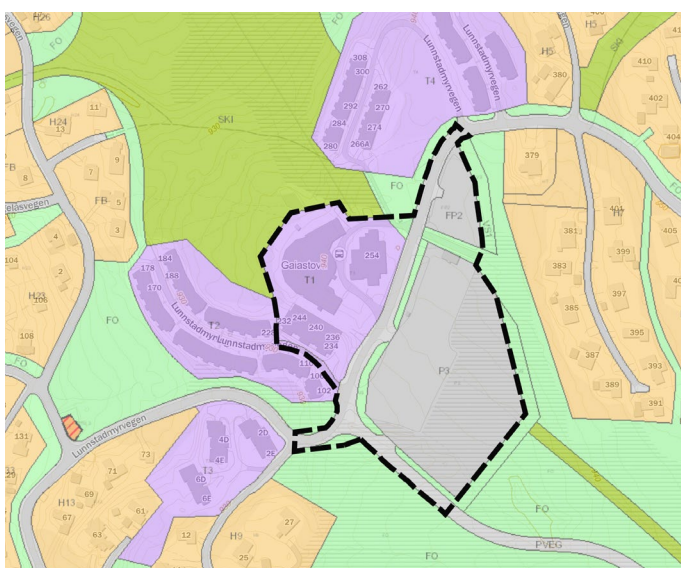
H26
vegen
FO
FO
H5
41
H5
380
SKI
410
402
404
308
300
Lunnstadmyrvegen
T4
262
292
270
284
274
280
266A
11
H24
13
SKI
FB
9
8
7
FB
5
3
elasvegen
FO
FP2
379
4
2
104
H23
106
108
184
178
188
170
T2
Gaiastova
254
T1
Lunnstadmyrvegen
Lunnstadm
232
244
240
228
236
234
11
10
102
FO
381
H7
399
405
383
397
385
395
387
393
389
391
P3
Lunnstadmyrvegen
131
4D
4E
2D
2E
73
T3
6D
6E
71
H13
69
67
63
61
12
H9
27
25
FO
FO
PVEG